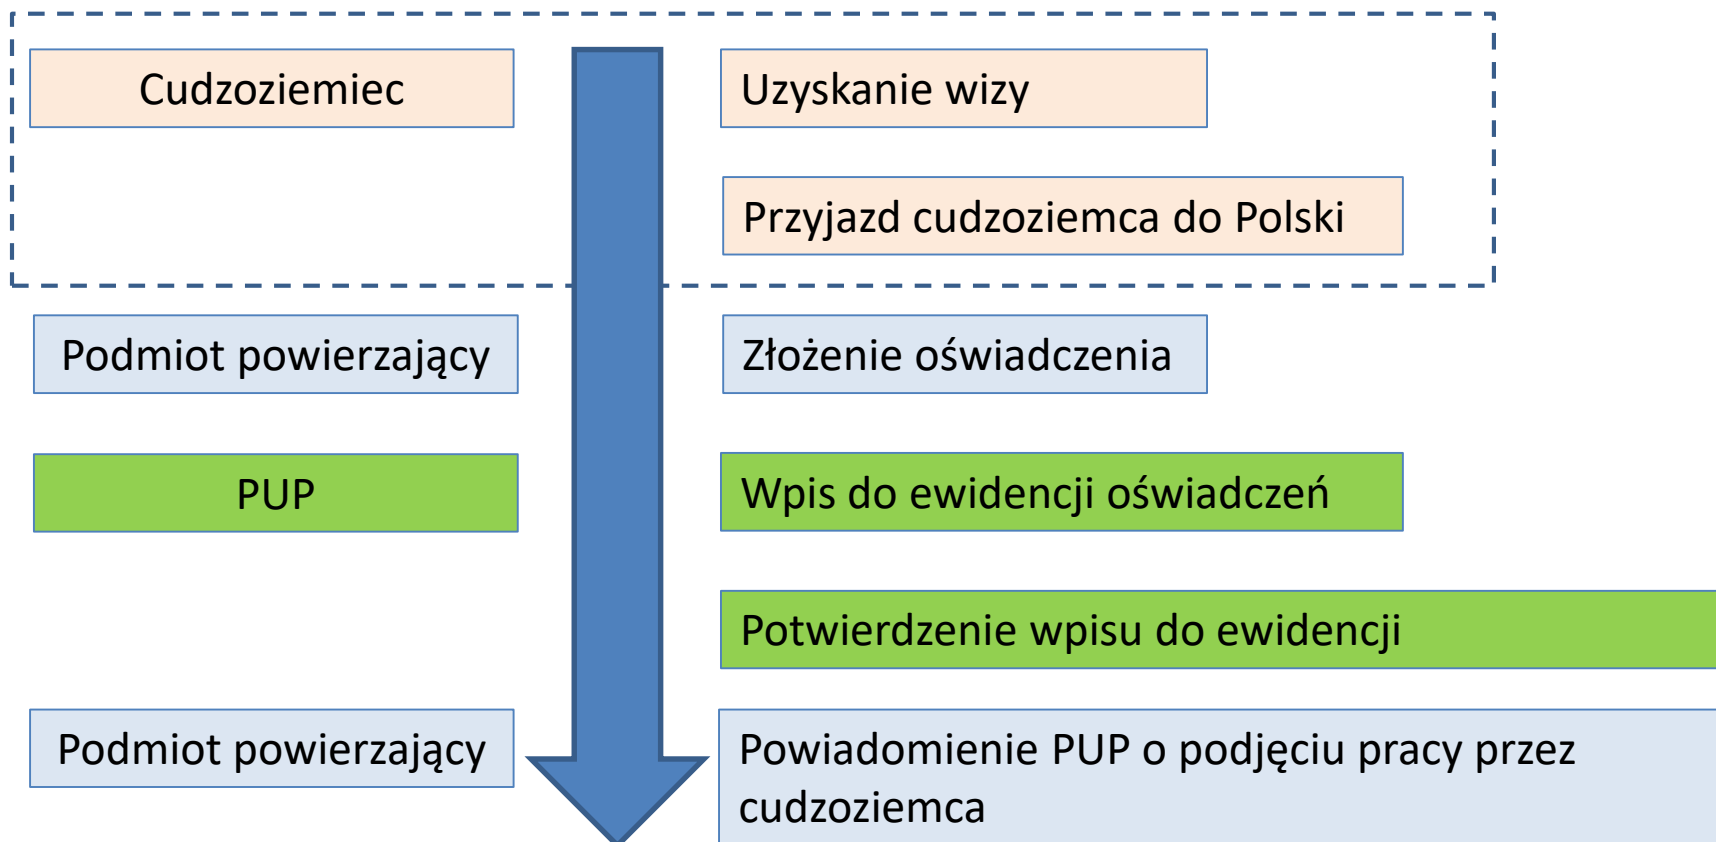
Cudzoziemiec

Uzyskanie wizy

Przyjazd cudzoziemca do Polski

Podmiot powierzający

Złożenie oświadczenia

PUP

Wpis do ewidencji oświadczeń

Potwierdzenie wpisu do ewidencji

Podmiot powierzający

Powiadomienie PUP o podjęciu pracy przez cudzoziemca